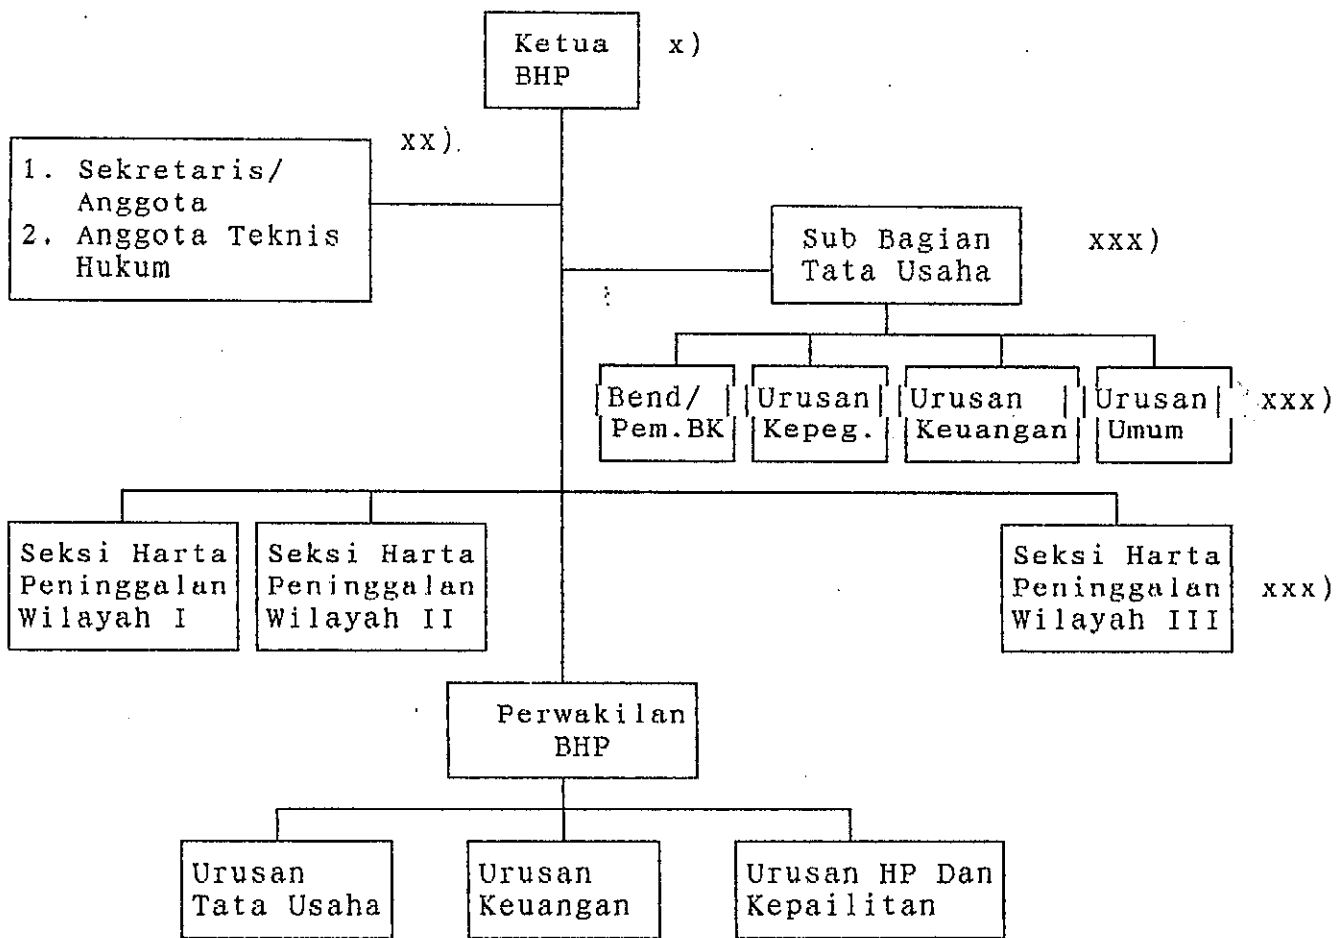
Ketua BHP x)

1. Sekretaris/ Anggota
2. Anggota Teknis Hukum

xx)

Sub Bagian Tata Usaha xxx)

Bend/ Pem.BK

Urusan Kepeg.

Urusan Keuangan

Urusan Umum

xxx)

Seksi Harta Peninggalan Wilayah I

Seksi Harta Peninggalan Wilayah II

Seksi Harta Peninggalan Wilayah III

xxx)

Perwakilan BHP

Urusan Tata Usaha

Urusan Keuangan

Urusan HP Dan Kepailitan